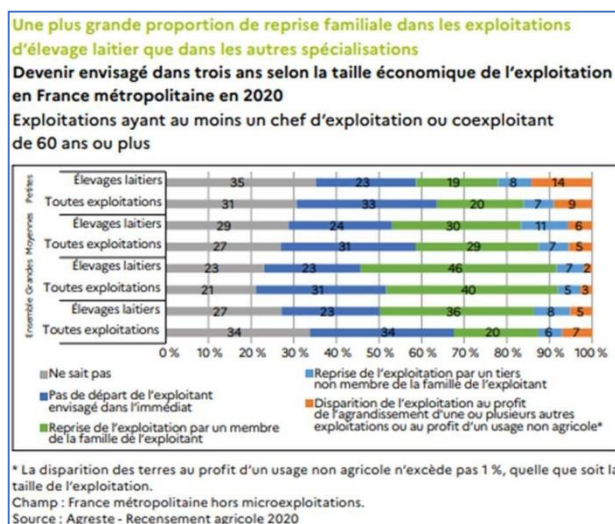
Une plus grande proportion de reprise familiale dans les exploitations d'élevage laitier que dans les autres spécialisations

Devenir envisagé dans trois ans selon la taille économique de l'exploitation en France métropolitaine en 2020

Exploitations ayant au moins un chef d'exploitation ou coexploitant de 60 ans ou plus

| | | Ne sait pas | Pas de départ | Reprise famille | Reprise tiers | Disparition |
|---|---|---|---|---|---|---|
| Petites | Élevages laitiers | 35 | 23 | 19 | 8 | 14 |
| Petites | Toutes exploitations | 31 | 33 | 20 | 7 | 9 |
| Moyennes | Élevages laitiers | 29 | 24 | 30 | 11 | 6 |
| Moyennes | Toutes exploitations | 27 | 31 | 29 | 7 | 5 |
| Grandes | Élevages laitiers | 23 | 23 | 46 | 7 | 2 |
| Grandes | Toutes exploitations | 21 | 31 | 40 | 5 | 3 |
| Ensemble | Élevages laitiers | 27 | 23 | 36 | 8 | 5 |
| Ensemble | Toutes exploitations | 34 | 34 | 20 | 6 | 7 |

0 % 10 % 20 % 30 % 40 % 50 % 60 % 70 % 80 % 90 % 100 %

Ne sait pas
Pas de départ de l'exploitant envisagé dans l'immédiat
Reprise de l'exploitation par un membre de la famille de l'exploitant
Reprise de l'exploitation par un tiers non membre de la famille de l'exploitant
Disparition de l'exploitation au profit de l'agrandissement d'une ou plusieurs autres exploitations ou au profit d'un usage non agricole*

* La disparition des terres au profit d'un usage non agricole n'excède pas 1 %, quelle que soit la taille de l'exploitation.
Champ : France métropolitaine hors microexploitations.
Source : Agreste - Recensement agricole 2020